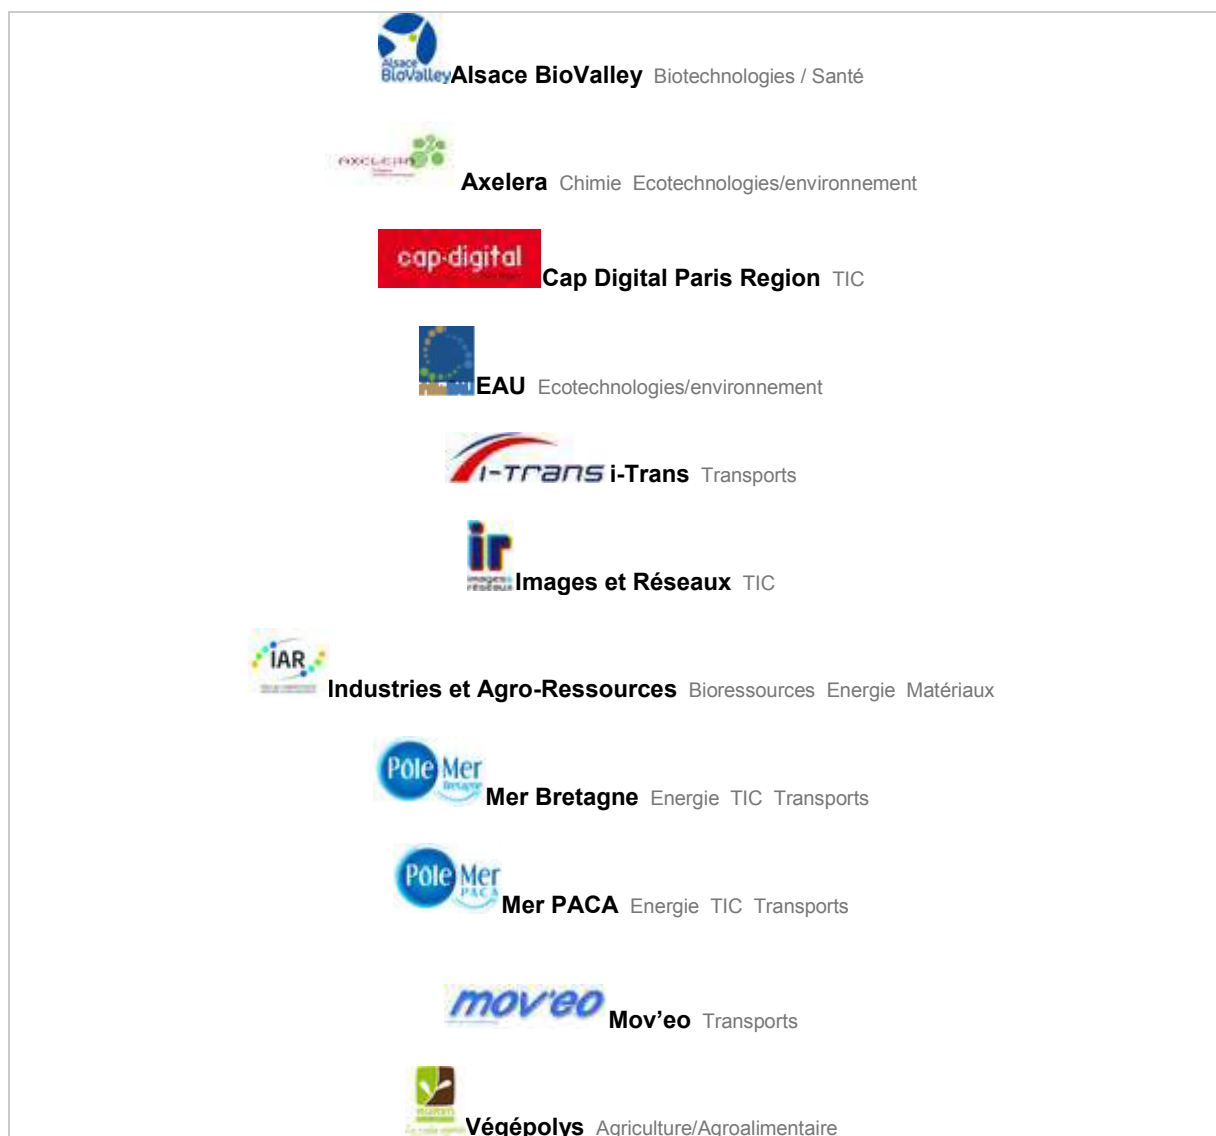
Alsace BioValley Alsace BioValley Biotechnologies / Santé

AXELERA Axelera Chimie Ecotechnologies/environnement

cap-digital Cap Digital Paris Region TIC

EAU Ecotechnologies/environnement

i-trans i-Trans Transports

ir images réseaux Images et Réseaux TIC

IAR Industries et Agro-Ressources Bioressources Energie Matériaux

Pôle Mer Bretagne Mer Bretagne Energie TIC Transports

Pôle Mer PACA Mer PACA Energie TIC Transports

mov'eo Mov'eo Transports

Végépolys Agriculture/Agroalimentaire